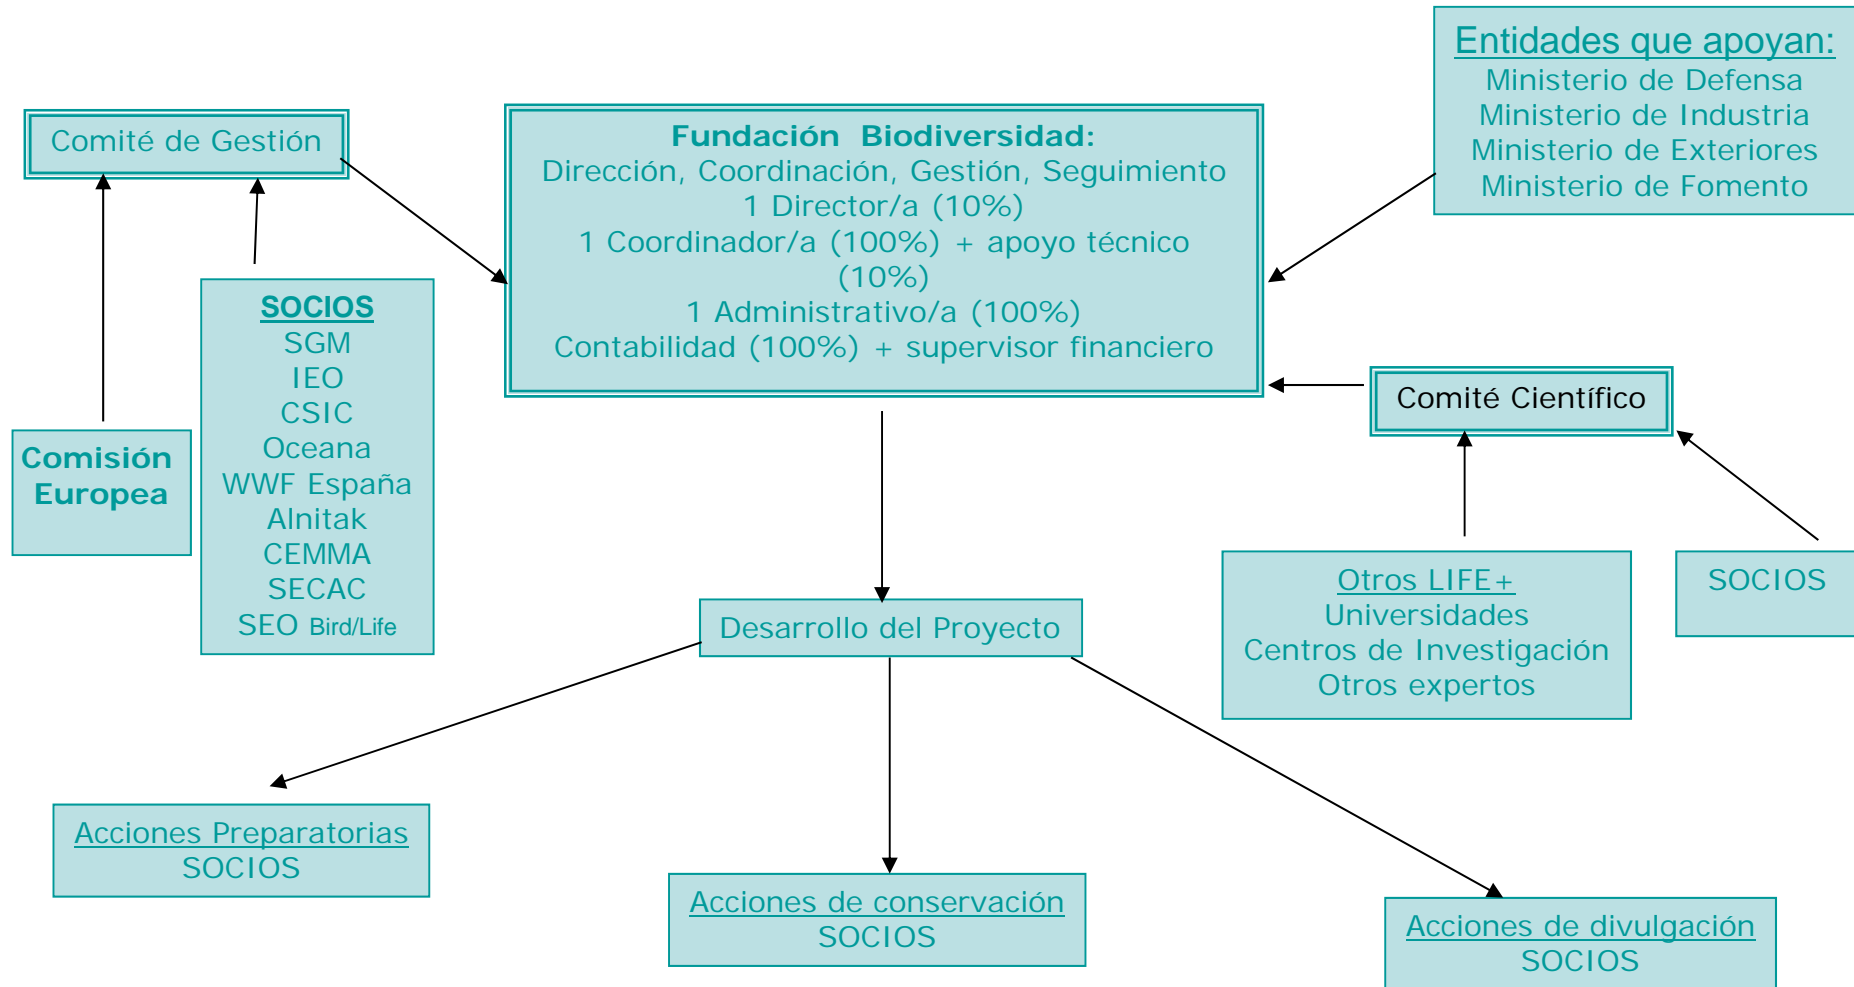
Entidades que apoyan:
Ministerio de Defensa
Ministerio de Industria
Ministerio de Exteriores
Ministerio de Fomento

Comité de Gestión

Fundación Biodiversidad:
Dirección, Coordinación, Gestión, Seguimiento
1 Director/a (10%)
1 Coordinador/a (100%) + apoyo técnico (10%)
1 Administrativo/a (100%)
Contabilidad (100%) + supervisor financiero

SOCIOS
SGM
IEO
CSIC
Oceana
WWF España
Alnitak
CEMMA
SECAC
SEO Bird/Life

Comisión Europea

Comité Científico

Otros LIFE+
Universidades
Centros de Investigación
Otros expertos

SOCIOS

Desarrollo del Proyecto

Acciones Preparatorias
SOCIOS

Acciones de conservación
SOCIOS

Acciones de divulgación
SOCIOS